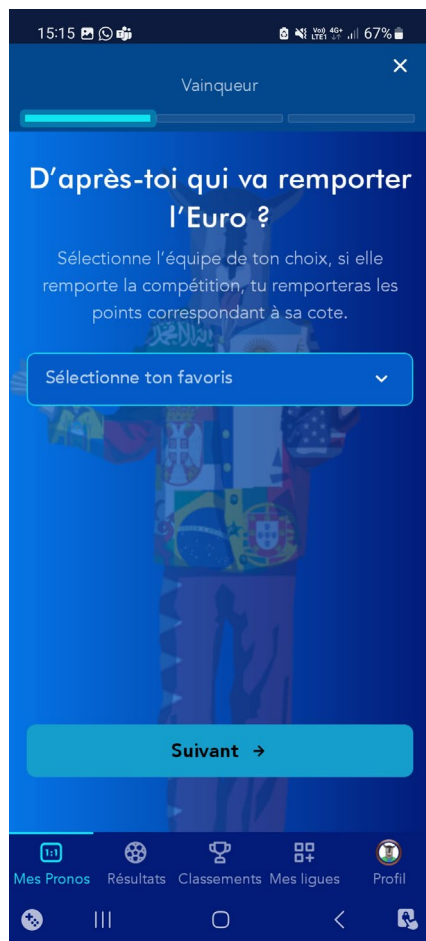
15:15 67%

Vainqueur

×

D'après-toi qui va remporter l'Euro ?

Sélectionne l'équipe de ton choix, si elle remporte la compétition, tu remporteras les points correspondant à sa cote.

Sélectionne ton favoris

Suivant →

1:1 Mes Pronos
Résultats
Classements
Mes ligues
Profil